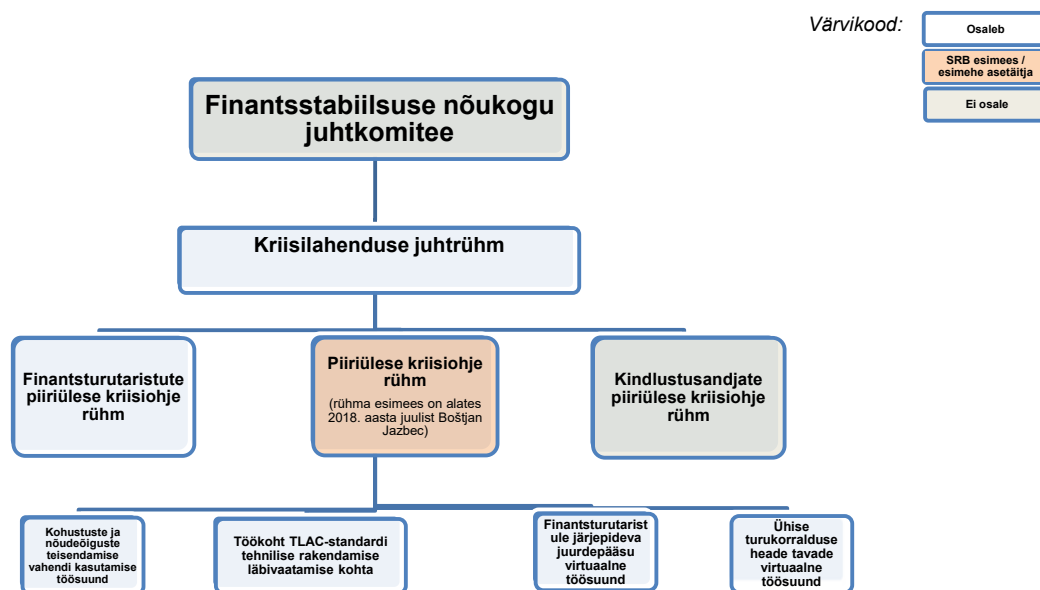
Värvikood:

Osaleb

SRB esimees / esimehe asetäitja

Ei osale

Finantsstabiilsuse nõukogu juhtkomitee

Kriisilahenduse juhtrühm

Finantsturutaristute piiriülese kriisiohje rühm

Piiriülese kriisiohje rühm

(rühma esimees on alates 2018. aasta juulist Boštjan Jazbec)

Kindlustusandjate piiriülese kriisiohje rühm

Kohustuste ja nõudeõiguste teisendamise vahendi kasutamise töösuund

Töökoht TLAC-standardi tehnilise rakendamise läbivaatamise kohta

Finantsturutaristule järjepideva juurdepääsu virtuaalne töösuund

Ühise turukorralduse heade tavade virtuaalne töösuund